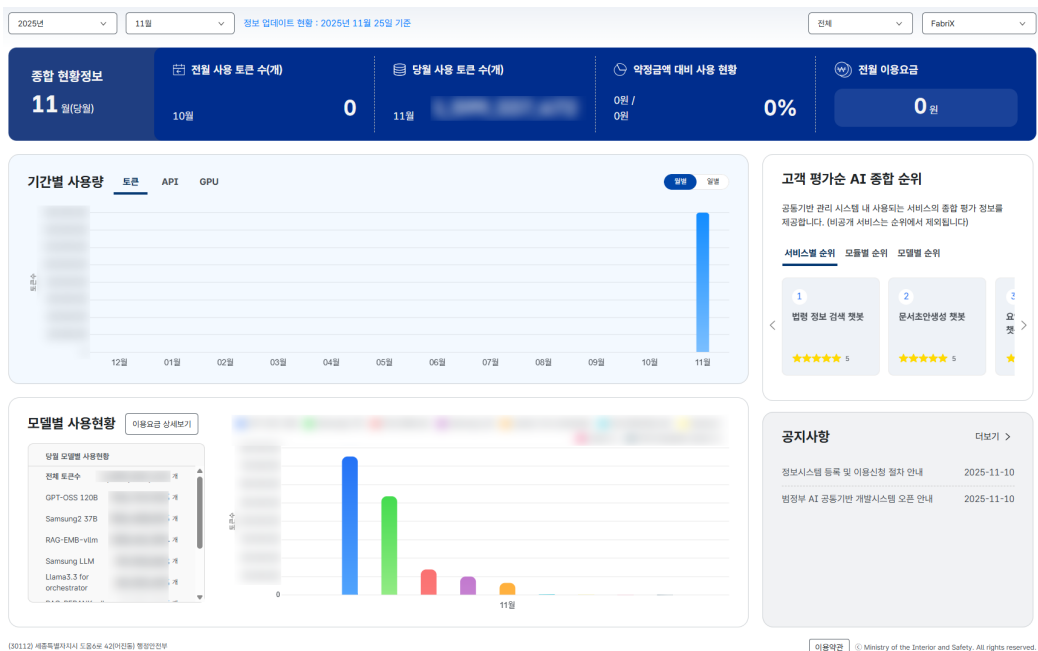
2025년
11월
정보 업데이트 현황 : 2025년 11월 25일 기준
전체
FabriX

종합 현황정보
11 월(당월)

전월 사용 토큰 수(개)
10월
0

당월 사용 토큰 수(개)
11월
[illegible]

약정금액 대비 사용 현황
0원 /
0원
0%

전월 이용요금
0 원

기간별 사용량
토큰 API GPU
월별 일별
토큰 수
12월 01월 02월 03월 04월 05월 06월 07월 08월 09월 10월 11월

고객 평가순 AI 종합 순위
공동기반 관리 시스템 내 사용되는 서비스의 종합 평가 정보를 제공합니다. (비공개 서비스는 순위에서 제외됩니다)
서비스별 순위 모델별 순위 모델별 순위
1
법령 정보 검색 챗봇
5
2
문서초안생성 챗봇
5
3
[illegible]

모델별 사용현황
이용요금 상세보기
당월 모델별 사용현황
전체 토큰수 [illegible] 개
GPT-OSS 120B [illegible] 개
Samsung2 37B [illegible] 개
RAG-EMB-vllm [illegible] 개
Samsung LLM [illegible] 개
Llama3.3 for orchestrator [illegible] 개
토큰 수
0
11월

공지사항
더보기
정보시스템 등록 및 이용신청 절차 안내 2025-11-10
범정부 AI 공동기반 개발시스템 오픈 안내 2025-11-10

(30112) 세종특별자치시 도움6로 42(어진동) 행정안전부
이용약관
ⓒ Ministry of the Interior and Safety. All rights reserved.